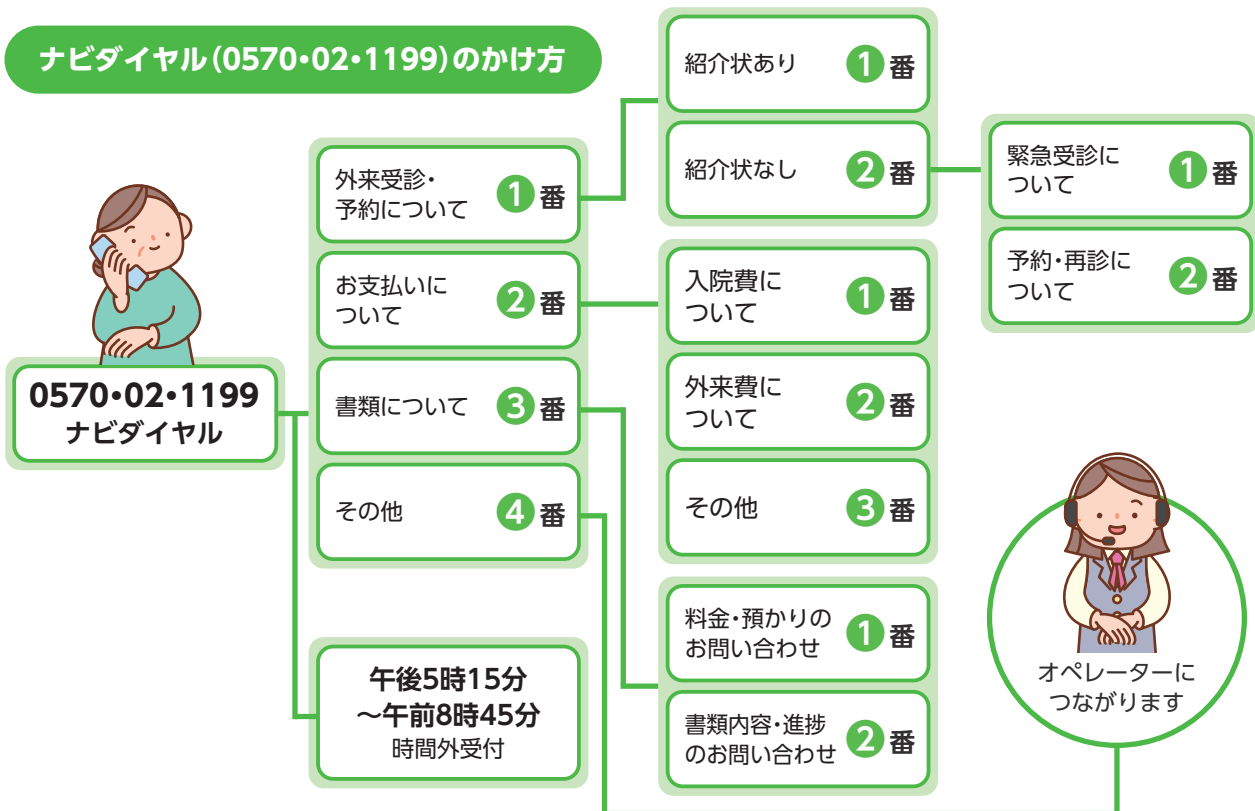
ナビダイヤル(0570•02•1199)のかけ方

0570•02•1199
ナビダイヤル

外来受診・予約について 1番

お支払いについて 2番

書類について 3番

その他 4番

午後5時15分
～午前8時45分
時間外受付

紹介状あり 1番

紹介状なし 2番

緊急受診について 1番

予約・再診について 2番

入院費について 1番

外来費について 2番

その他 3番

料金・預かりのお問い合わせ 1番

書類内容・進捗のお問い合わせ 2番

オペレーターにつながります